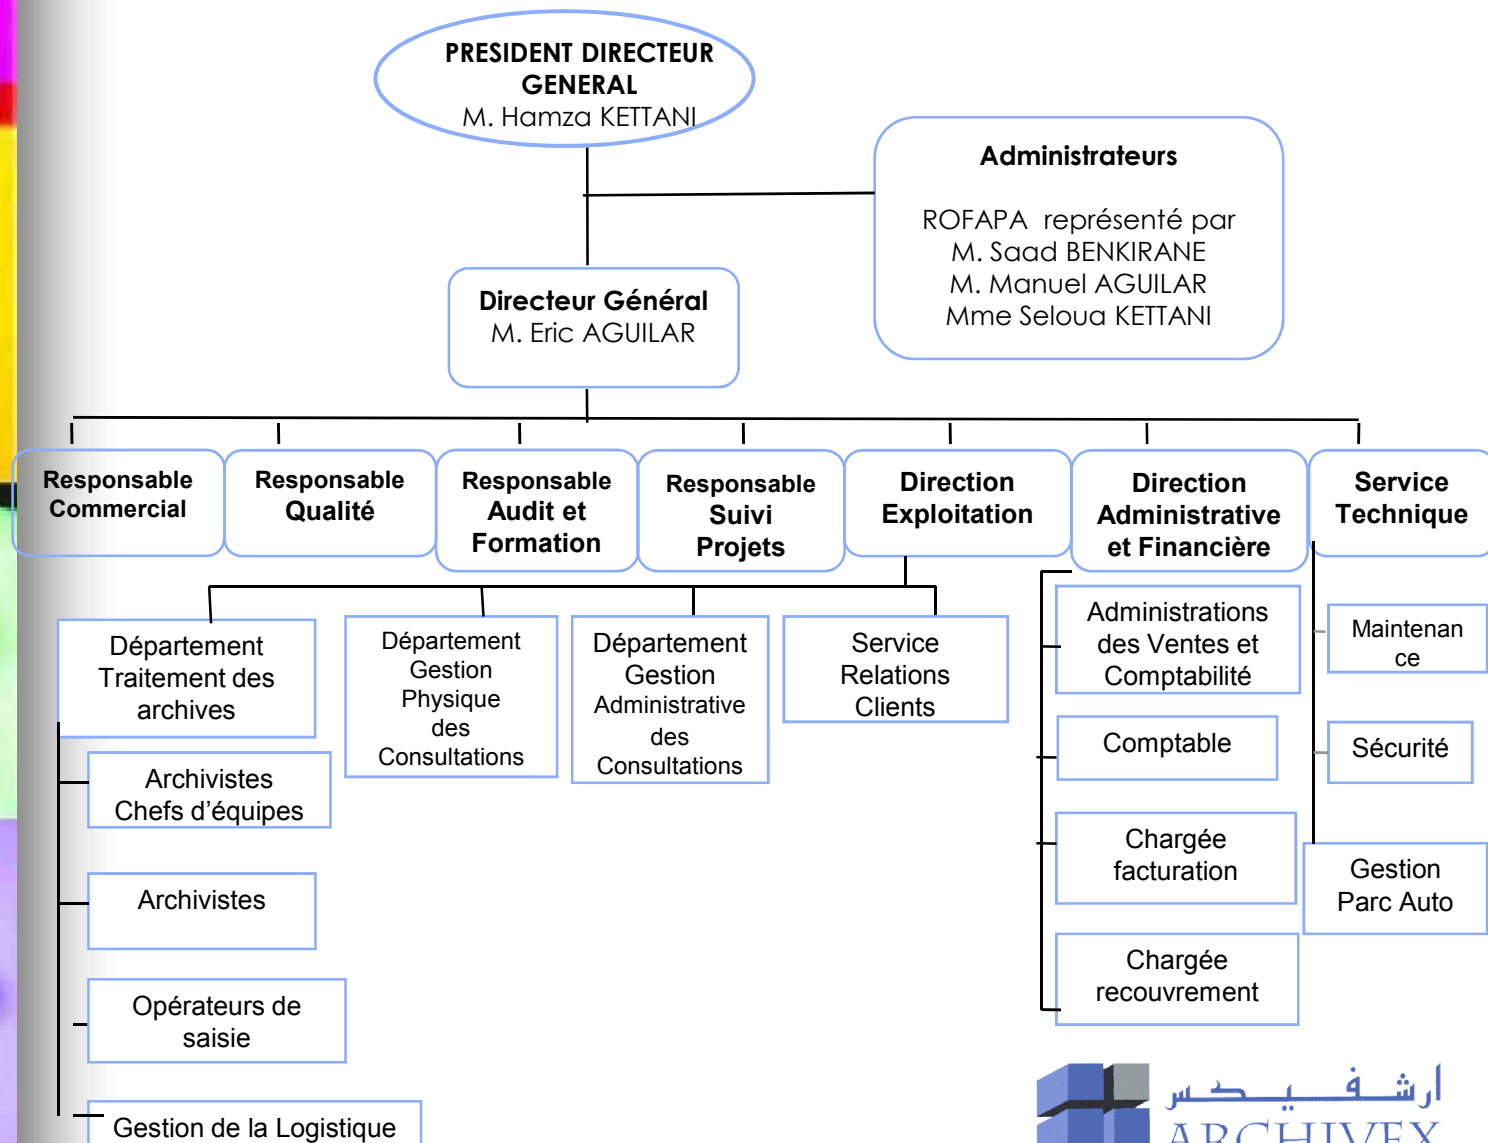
PRESIDENT DIRECTEUR GENERAL
M. Hamza KETTANI

Administrateurs

ROFAPA représenté par
M. Saad BENKIRANE
M. Manuel AGUILAR
Mme Seloua KETTANI

Directeur Général
M. Eric AGUILAR

Responsable Commercial

Responsable Qualité

Responsable Audit et Formation

Responsable Suivi Projets

Direction Exploitation

Direction Administrative et Financière

Service Technique

Département Traitement des archives

Département Gestion Physique des Consultations

Département Gestion Administrative des Consultations

Service Relations Clients

Administrations des Ventes et Comptabilité

Comptable

Chargée facturation

Chargée recouvrement

Maintenan ce

Sécurité

Gestion Parc Auto

Archivistes Chefs d'équipes

Archivistes

Opérateurs de saisie

Gestion de la Logistique

ارشيفدكس
ARCHIVEX